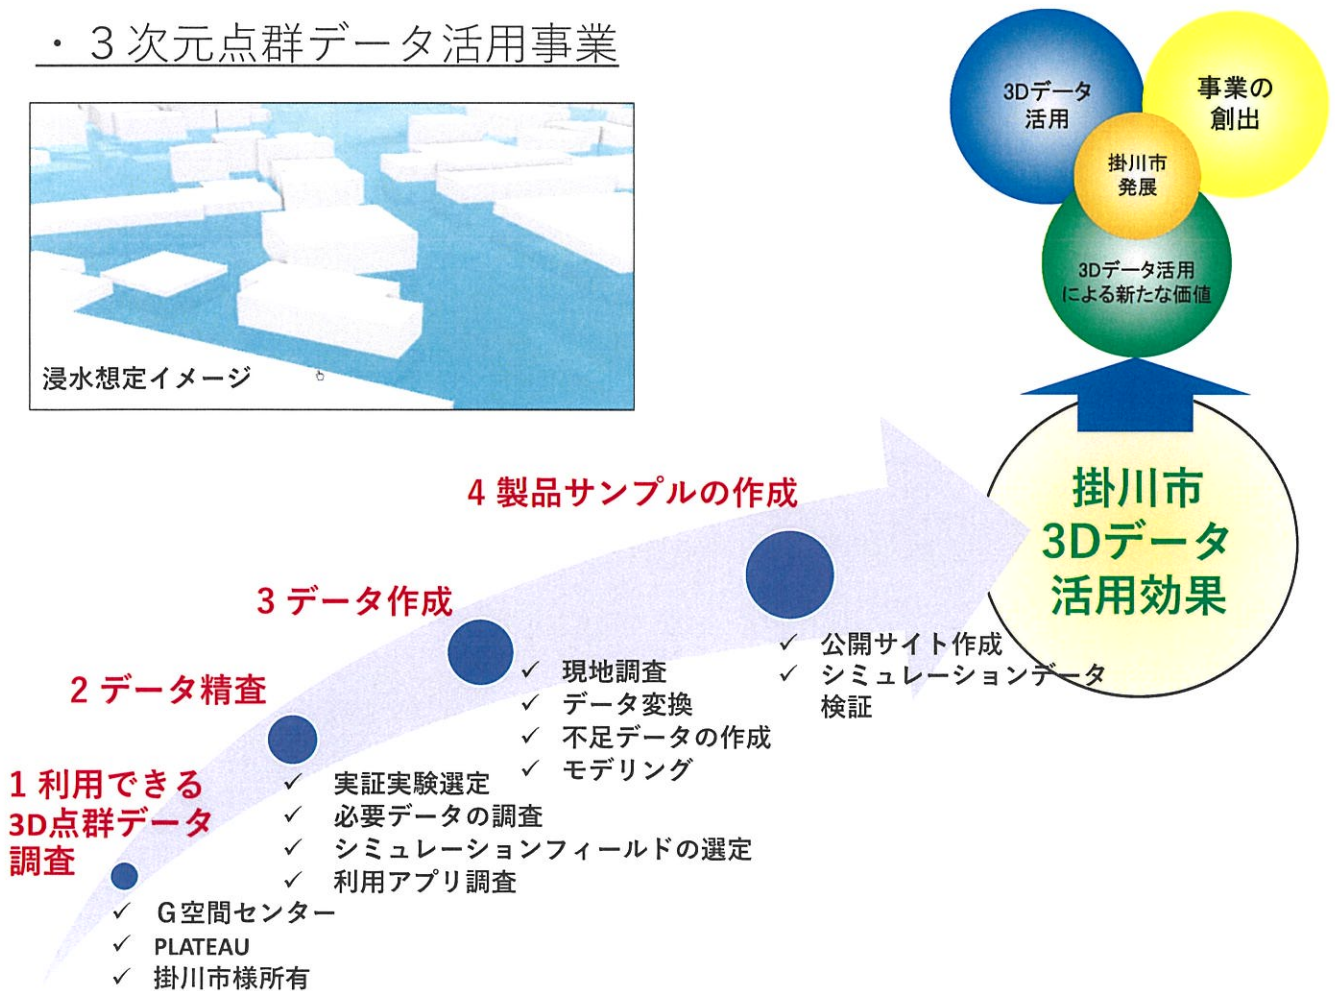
・３次元点群データ活用事業

浸水想定イメージ

3Dデータ活用

事業の創出

掛川市発展

3Dデータ活用による新たな価値

掛川市
3Dデータ
活用効果

4 製品サンプルの作成

✓ 公開サイト作成
✓ シミュレーションデータ検証

3 データ作成

✓ 現地調査
✓ データ変換
✓ 不足データの作成
✓ モデリング

2 データ精査

✓ 実証実験選定
✓ 必要データの調査
✓ シミュレーションフィールドの選定
✓ 利用アプリ調査

1 利用できる3D点群データ調査

✓ G空間センター
✓ PLATEAU
✓ 掛川市様所有